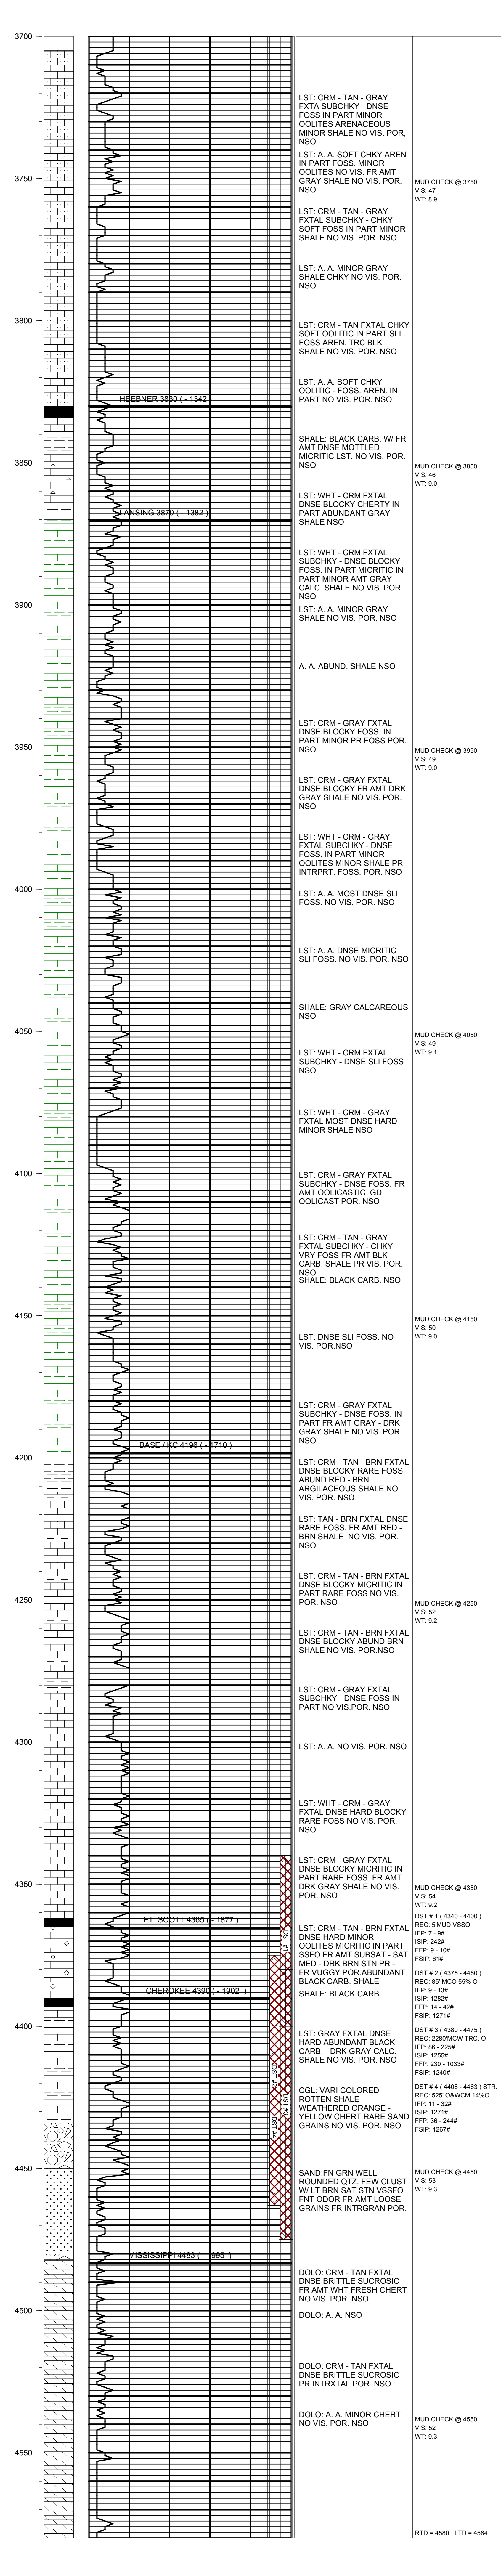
3700

LST: CRM - TAN - GRAY FXTA SUBCHKY - DNSE FOSS IN PART MINOR OOLITES ARENACEOUS MINOR SHALE NO VIS. POR. NSO

LST: A. A. SOFT CHKY AREN IN PART FOSS. MINOR OOLITES NO VIS. FR AMT GRAY SHALE NO VIS. POR. NSO

3750

MUD CHECK @ 3750
VIS: 47
WT: 8.9

LST: CRM - TAN - GRAY FXTAL SUBCHKY - CHKY SOFT FOSS IN PART MINOR SHALE NO VIS. POR. NSO

LST: A. A. MINOR GRAY SHALE CHKY NO VIS. POR. NSO

3800

LST: CRM - TAN FXTAL CHKY SOFT OOLITIC IN PART SLI FOSS AREN. TRC BLK SHALE NO VIS. POR. NSO

LST: A. A. SOFT CHKY OOLITIC - FOSS. AREN. IN PART NO VIS. POR. NSO

HEEBNER 3830 ( - 1342 )

SHALE: BLACK CARB. W/ FR AMT DNSE MOTTLED MICRITIC LST. NO VIS. POR. NSO

3850

MUD CHECK @ 3850
VIS: 46
WT: 9.0

LST: WHT - CRM FXTAL DNSE BLOCKY CHERTY IN PART ABUNDANT GRAY SHALE NSO

LANSING 3870 ( - 1382 )

LST: WHT - CRM FXTAL SUBCHKY - DNSE BLOCKY FOSS. IN PART MICRITIC IN PART MINOR AMT GRAY CALC. SHALE NO VIS. POR. NSO

3900

LST: A. A. MINOR GRAY SHALE NO VIS. POR. NSO

A. A. ABUND. SHALE NSO

LST: CRM - GRAY FXTAL DNSE BLOCKY FOSS. IN PART MINOR PR FOSS POR. NSO

3950

MUD CHECK @ 3950
VIS: 49
WT: 9.0

LST: CRM - GRAY FXTAL DNSE BLOCKY FR AMT DRK GRAY SHALE NO VIS. POR. NSO

LST: WHT - CRM - GRAY FXTAL SUBCHKY - DNSE FOSS. IN PART MINOR OOLITES MINOR SHALE PR INTRPRT. FOSS. POR. NSO

4000

LST: A. A. MOST DNSE SLI FOSS. NO VIS. POR. NSO

LST: A. A. DNSE MICRITIC SLI FOSS. NO VIS. POR. NSO

SHALE: GRAY CALCAREOUS NSO

4050

MUD CHECK @ 4050
VIS: 49
WT: 9.1

LST: WHT - CRM FXTAL SUBCHKY - DNSE SLI FOSS NSO

LST: WHT - CRM - GRAY FXTAL MOST DNSE HARD MINOR SHALE NSO

4100

LST: CRM - GRAY FXTAL SUBCHKY - DNSE FOSS. FR AMT OOLICASTIC GD OOLICAST POR. NSO

LST: CRM - TAN - GRAY FXTAL SUBCHKY - CHKY VRY FOSS FR AMT BLK CARB. SHALE PR VIS. POR. NSO
SHALE: BLACK CARB. NSO

4150

MUD CHECK @ 4150
VIS: 50
WT: 9.0

LST: DNSE SLI FOSS. NO VIS. POR.NSO

LST: CRM - GRAY FXTAL SUBCHKY - DNSE FOSS. IN PART FR AMT GRAY - DRK GRAY SHALE NO VIS. POR. NSO

BASE / KC 4196 ( - 1710 )

4200

LST: CRM - TAN - BRN FXTAL DNSE BLOCKY RARE FOSS ABUND RED - BRN ARGILACEOUS SHALE NO VIS. POR. NSO

LST: TAN - BRN FXTAL DNSE RARE FOSS. FR AMT RED - BRN SHALE NO VIS. POR. NSO

4250

MUD CHECK @ 4250
VIS: 52
WT: 9.2

LST: CRM - TAN - BRN FXTAL DNSE BLOCKY MICRITIC IN PART RARE FOSS NO VIS. POR. NSO

LST: CRM - TAN - BRN FXTAL DNSE BLOCKY ABUND BRN SHALE NO VIS. POR.NSO

LST: CRM - GRAY FXTAL SUBCHKY - DNSE FOSS IN PART NO VIS.POR. NSO

4300

LST: A. A. NO VIS. POR. NSO

LST: WHT - CRM - GRAY FXTAL DNSE HARD BLOCKY RARE FOSS NO VIS. POR. NSO

4350

LST: CRM - GRAY FXTAL DNSE BLOCKY MICRITIC IN PART RARE FOSS. FR AMT DRK GRAY SHALE NO VIS. POR. NSO

MUD CHECK @ 4350
VIS: 54
WT: 9.2

FT. SCOTT 4365 ( - 1877 )

DST # 1 ( 4340 - 4400 )
REC: 5'MUD VSSO
IFP: 7 - 9#
ISIP: 242#
FFP: 9 - 10#
FSIP: 61#

LST: CRM - TAN - BRN FXTAL DNSE HARD MINOR OOLITES MICRITIC IN PART SSFO FR AMT SUBSAT - SAT MED - DRK BRN STN PR - FR VUGGY POR.ABUNDANT BLACK CARB. SHALE

DST # 2 ( 4375 - 4460 )
REC: 85' MCO 55% O
IFP: 9 - 13#
ISIP: 1282#
FFP: 14 - 42#
FSIP: 1271#

CHEROKEE 4390 ( - 1902 )

SHALE: BLACK CARB.

4400

LST: GRAY FXTAL DNSE HARD ABUNDANT BLACK CARB. - DRK GRAY CALC. SHALE NO VIS. POR. NSO

DST # 3 ( 4380 - 4475 )
REC: 2280'MCW TRC. O
IFP: 86 - 225#
ISIP: 1255#
FFP: 230 - 1033#
FSIP: 1240#

DST # 4 ( 4408 - 4463 ) STR.
REC: 525' O&WCM 14%O
IFP: 11 - 32#
ISIP: 1271#
FFP: 36 - 244#
FSIP: 1267#

CGL: VARI COLORED ROTTEN SHALE WEATHERED ORANGE - YELLOW CHERT RARE SAND GRAINS NO VIS. POR. NSO

4450

MUD CHECK @ 4450
VIS: 53
WT: 9.3

SAND:FN GRN WELL ROUNDED QTZ. FEW CLUST W/ LT BRN SAT STN VSSFO FNT ODOR FR AMT LOOSE GRAINS FR INTRGRAN POR.

MISSISSIPPI 4483 ( - 1995 )

DOLO: CRM - TAN FXTAL DNSE BRITTLE SUCROSIC FR AMT WHT FRESH CHERT NO VIS. POR. NSO

4500

DOLO: A. A. NSO

DOLO: CRM - TAN FXTAL DNSE BRITTLE SUCROSIC PR INTRXTAL POR. NSO

DOLO: A. A. MINOR CHERT NO VIS. POR. NSO

MUD CHECK @ 4550
VIS: 52
WT: 9.3

4550

RTD = 4580 LTD = 4584